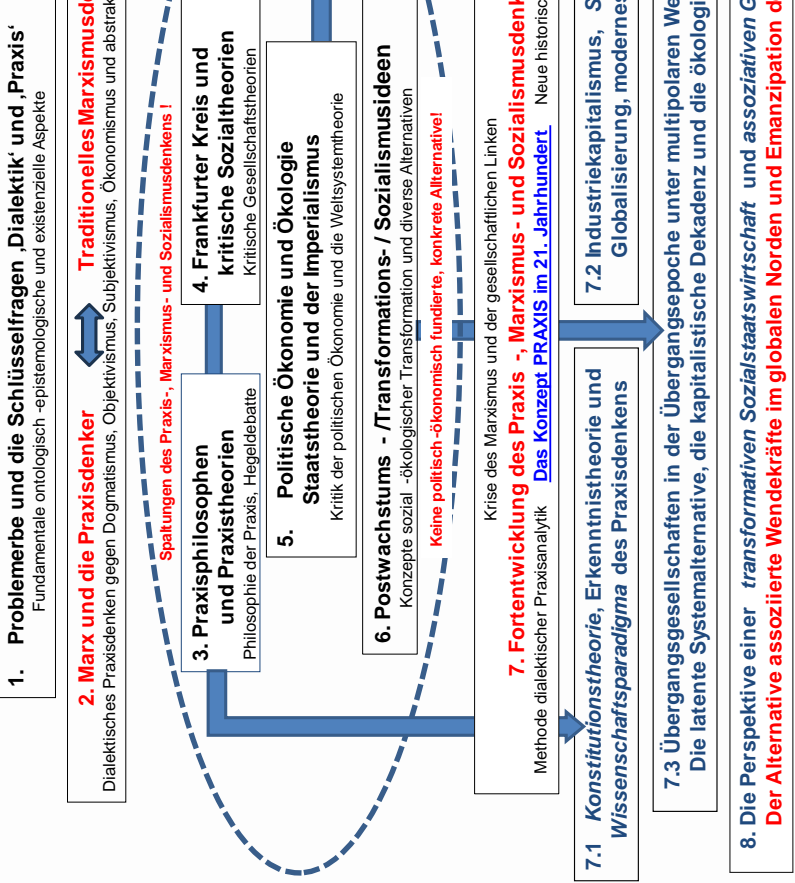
1. Problemerbe und die Schlüsselfragen ‚Dialektik' und ‚Praxis'
Fundamentale ontologisch -epistemologische und existenzielle Aspekte

2. Marx und die Praxisdenker
Dialektisches Praxisdenken gegen Dogmatismus, Objektivismus, Subjektivismus, Ökonomismus und abstrak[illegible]

Traditionelles Marxismusd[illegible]

Spaltungen des Praxis-, Marxismus- und Sozialismusdenkens !

3. Praxisphilosophen und Praxistheorien
Philosophie der Praxis, Hegeldebatte

4. Frankfurter Kreis und kritische Sozialtheorien
Kritische Gesellschaftstheorien

5. Politische Ökonomie und Ökologie Staatstheorie und der Imperialismus
Kritik der politischen Ökonomie und die Weltsystemtheorie

6. Postwachstums - /Transformations- / Sozialismusideen
Konzepte sozial -ökologischer Transformation und diverse Alternativen

Keine politisch-ökonomisch fundierte, konkrete Alternative!

Krise des Marxismus und der gesellschaftlichen Linken
7. Fortentwicklung des Praxis -, Marxismus- und Sozialismusdenk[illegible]
Methode dialektischer Praxisanalytik Das Konzept PRAXIS im 21. Jahrhundert Neue historisc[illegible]

7.1 Konstitutionstheorie, Erkenntnistheorie und Wissenschaftsparadigma des Praxisdenkens

7.2 Industriekapitalismus, S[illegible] Globalisierung, moderne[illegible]

7.3 Übergangsgesellschaften in der Übergangsepoche unter multipolaren We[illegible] Die latente Systemalternative, die kapitalistische Dekadenz und die ökologi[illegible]

8. Die Perspektive einer transformativen Sozialstaatswirtschaft und assoziativen G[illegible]
Der Alternative assoziierte Wendekräfte im globalen Norden und Emanzipation d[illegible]